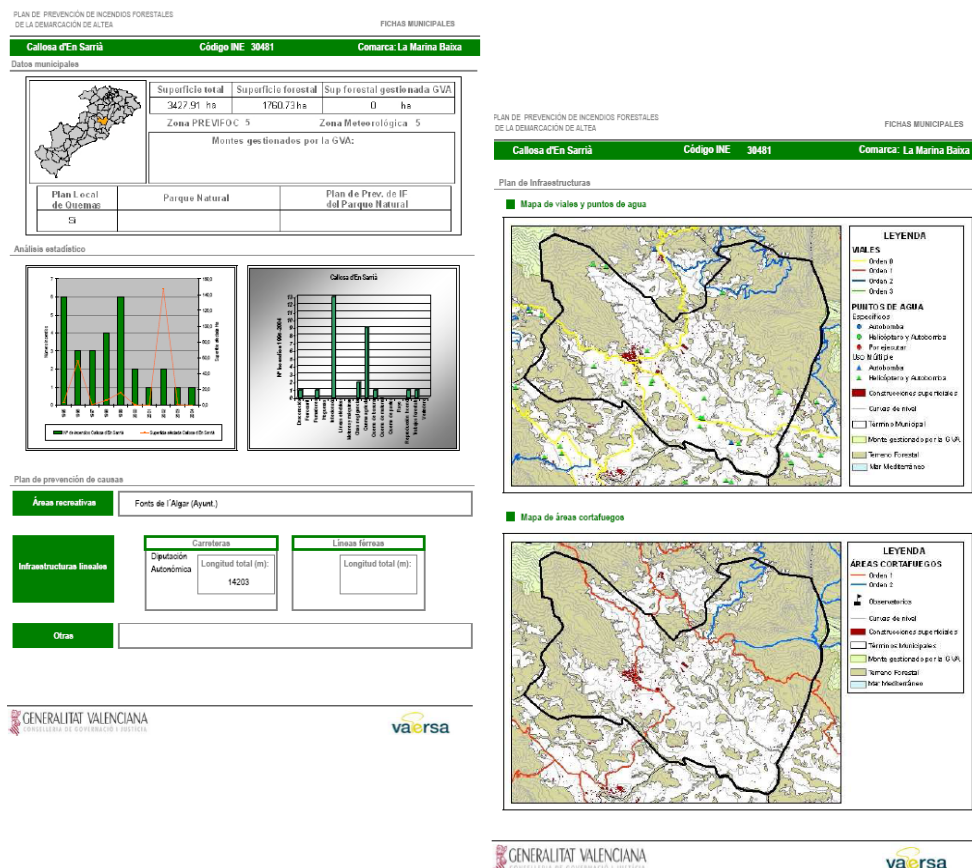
PLAN DE PREVENCIÓN DE INCENDIOS FORESTALES
DE LA DEMARCACIÓN DE ALTEA

FICHAS MUNICIPALES

Callosa d'En Sarrià | Código INE 30481 | Comarca: La Marina Baixa

Datos municipales

| Superficie total | Superficie forestal | Sup forestal gestionada GVA |
|---|---|---|
| 3427.91 ha | 1760.73 ha | 0 ha |

Zona PREVIFOC 5 Zona Meteorológica 5

Montes gestionados por la GVA:

| Plan Local de Quemas | Parque Natural | Plan de Prev. de IF del Parque Natural |
|---|---|---|
| Si | | |

Análisis estadístico

Callosa d'En Sarrià

Nº de incendios Callosa d'En Sarrià
Superficie afectada Callosa d'En Sarrià

Plan de prevención de causas

Áreas recreativas
Fonts de l'Algar (Ayunt.)

Infraestructuras lineales
Carreteras
Diputación Autonómica
Longitud total (m):
14203
Líneas férreas
Longitud total (m):

Otras

GENERALITAT VALENCIANA
CONSELLERIA DE GOVERNACIÓ I JUSTÍCIA

vaersa

PLAN DE PREVENCIÓN DE INCENDIOS FORESTALES
DE LA DEMARCACIÓN DE ALTEA

FICHAS MUNICIPALES

Callosa d'En Sarrià | Código INE 30481 | Comarca: La Marina Baixa

Plan de Infraestructuras

Mapa de viales y puntos de agua

LEYENDA
VIALES
Orden 0
Orden 1
Orden 2
Orden 3
PUNTOS DE AGUA
Específicos
Autobomba
Helicóptero y Autobomba
Por ejecutar
Uso Múltiple
Autobomba
Helicóptero y Autobomba
Construcciones superficiales
Curvas de nivel
Término Municipal
Monte gestionado por la GVA
Terreno Forestal
Mar Mediterráneo

Mapa de áreas cortafuegos

LEYENDA
ÁREAS CORTAFUEGOS
Orden 1
Orden 2
Observatorios
Curvas de nivel
Construcciones superficiales
Términos Municipales
Monte gestionado por la GVA
Terreno Forestal
Mar Mediterráneo

GENERALITAT VALENCIANA

vaersa